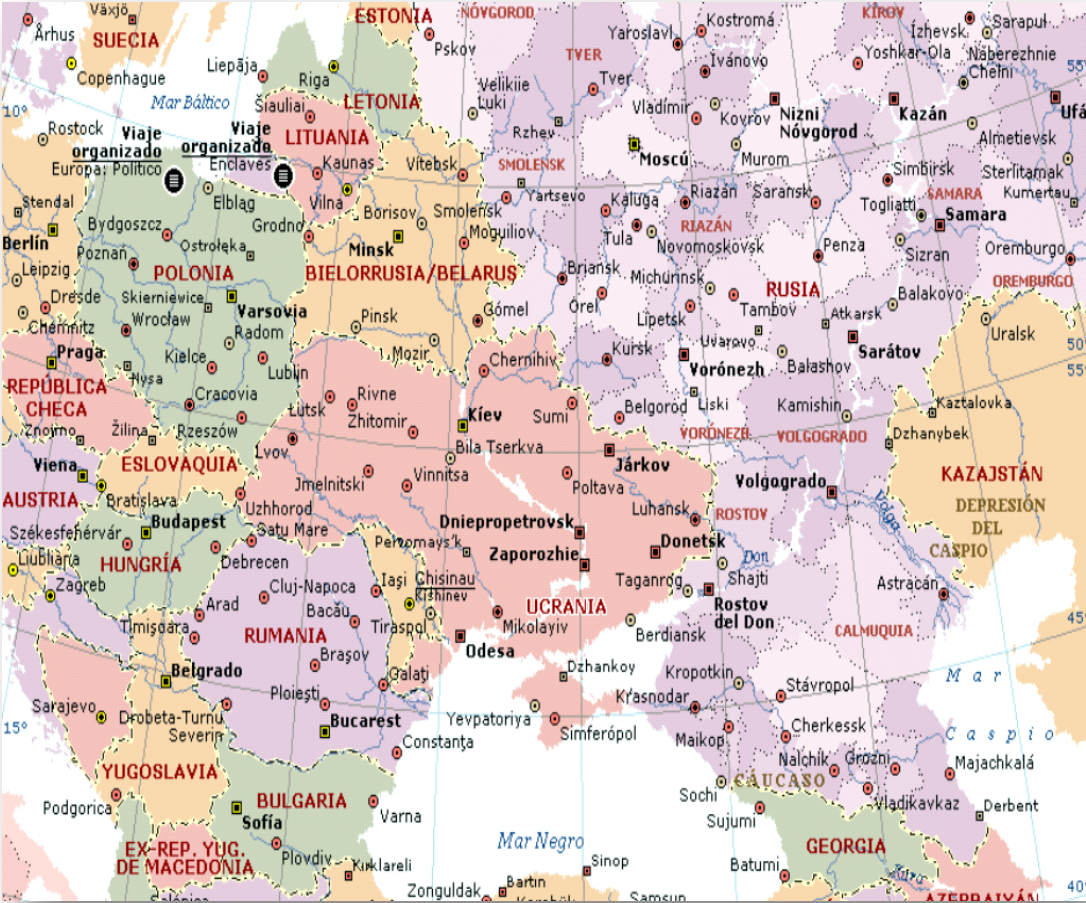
Växjö
Århus
SUECIA
Copenhague
Mar Báltico
10°
Rostock
Viaje organizado
Europa: Político
Viaje organizado
Enclaves
Stendal
Berlín
Leipzig
Dresde
Chemnitz
Praga
REPÚBLICA CHECA
Znojmo
Viena
AUSTRIA
Székesfehérvár
Liubliana
Zagreb
Sarajevo
15°
Podgorica
Liepāja
Riga
Šiauliai
LETONIA
LITUANIA
Kaunas
Vilna
Elbląg
Grodno
Bydgoszcz
Poznań
Ostrołęka
POLONIA
Skierniewice
Wrocław
Varsovia
Radom
Kielce
Lublin
Nysa
Cracovia
Žilina
Rzeszów
ESLOVAQUIA
Bratislava
Budapest
HUNGRÍA
Debrecen
Satu Mare
Uzhhorod
Lvov
Łutsk
Arad
Timişoara
Cluj-Napoca
RUMANIA
Belgrado
Drobeta-Turnu Severin
YUGOSLAVIA
BULGARIA
Sofía
EX-REP. YUG. DE MACEDONIA
Plovdiv
Kirklareli
ESTONIA
Pskov
NÓVGOROD
Velikie Luki
TVER
Tver
Yaroslavl
Kostroma
Ivánovo
KÍROV
Izhevsk
Sarapul
Yoshkar-Ola
Naberezhnie Chelni
Ufá
Vitebsk
Rzhev
SMOLENSK
Moscú
Vladímir
Kovrov
Nizni Nóvgorod
Murom
Kazán
Almetievsk
Sterlitamak
Kumertau
SAMARA
Simbirsk
Togliatti
Samara
Oremburgo
OREMBURGO
Borisov
Minsk
Smolensk
Yartsevo
Kaluga
Riazán
RIAZÁN
Saransk
Penza
Sizran
BIELORRUSIA/BELARUS
Moguiliov
Tula
Novomoskovsk
Briansk
Michurinsk
RUSIA
Orel
Tambov
Balakovo
Uralsk
Pinsk
Gómel
Lipetsk
Atkarsk
Mozir
Chernihiv
Kursk
Uvarovo
Sarátov
Voronezh
Balashov
Rivne
Zhitomir
Kíev
Sumi
Belgorod
Liski
Kamishin
Kaztalovka
Dzhanybek
Bila Tserkva
VORONEZH
VOLGOGRADO
Jmelnitski
Vinnitsa
Járkov
Poltava
Volgogrado
KAZAJSTÁN
Volga
DEPRESIÓN DEL CASPIO
Luhansk
ROSTOV
Dnieprepetrovsk
Donetsk
Pervomays'k
Zaporozhie
Don
Shajti
Astracán
Iaşi
Chisinau
Kishinev
Bacău
Tiraspol
Taganrog
Rostov del Don
UCRANIA
Mikolayiv
Berdiansk
CALMUQUIA
45°
Braşov
Odesa
Galaţi
Dzhankoy
Kropotkin
Mar
Ploieşti
Krasnodar
Stávropol
Caspio
Bucarest
Yevpatoriya
Simferópol
Maikop
Cherkessk
Nalchik
Grozni
Majachkalá
Constanţa
CAUCASO
Vladikavkaz
Derbent
Sochi
Sujumi
Varna
Mar Negro
GEORGIA
Batumi
Sinop
Zonguldak
Bartin
Samsun
Kura
AZERBAIYÁN
40°
55°
50°